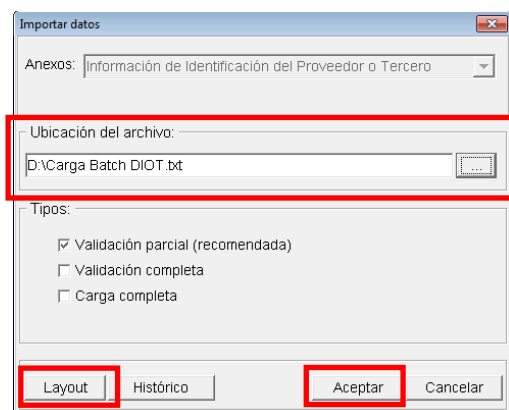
Importar datos

Anexos: Información de Identificación del Proveedor o Tercero

Ubicación del archivo:

D:\Carga Batch DIOT.txt

...

Tipos:

Validación parcial (recomendada)

Validación completa

Carga completa

Layout

Histórico

Aceptar

Cancelar